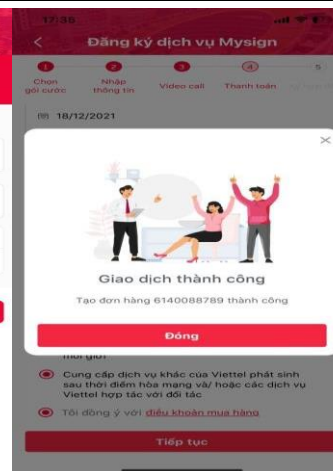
17:38

Đăng ký dịch vụ Mysign

1 Chọn gói cước
2 Nhập thông tin
3 Video call
4 Thanh toán
5 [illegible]

18/12/2021

×

Giao dịch thành công

Tạo đơn hàng 6140088789 thành công

Đóng

môi giới

Cung cấp dịch vụ khác của Viettel phát sinh sau thời điểm hòa mạng và/ hoặc các dịch vụ Viettel hợp tác với đối tác

Tôi đồng ý với điều khoản mua hàng

Tiếp tục